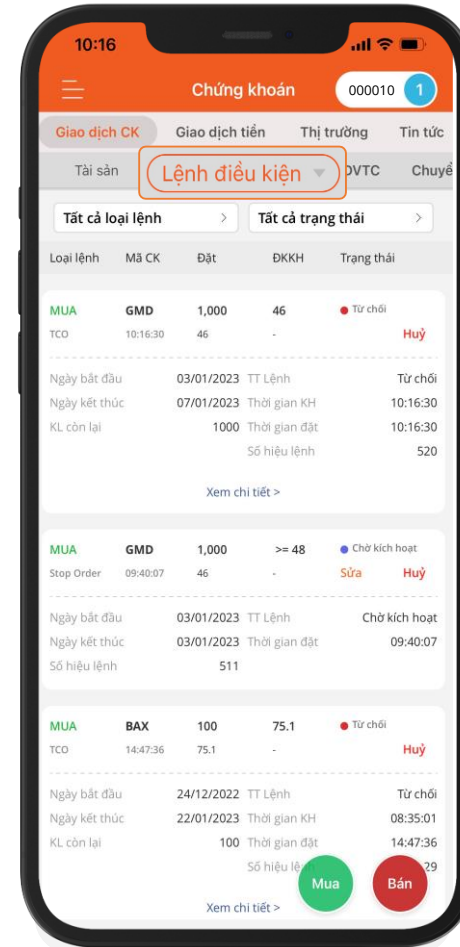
10:16

Chứng khoán

000010 1

Giao dịch CK Giao dịch tiền Thị trường Tin tức

Tài sản Lệnh điều kiện DVTC Chuyể

Tất cả loại lệnh >

Tất cả trạng thái >

| Loại lệnh | Mã CK | Đặt | ĐKKH | Trạng thái |
|---|---|---|---|---|

MUA GMD 1,000 46 Từ chối
TCO 10:16:30 46 - Huỷ

| | | | |
|---|---|---|---|
| Ngày bắt đầu | 03/01/2023 | TT Lệnh | Từ chối |
| Ngày kết thúc | 07/01/2023 | Thời gian KH | 10:16:30 |
| KL còn lại | 1000 | Thời gian đặt | 10:16:30 |
| | | Số hiệu lệnh | 520 |

Xem chi tiết >

MUA GMD 1,000 >= 48 Chờ kích hoạt
Stop Order 09:40:07 46 - Sửa Huỷ

| | | | |
|---|---|---|---|
| Ngày bắt đầu | 03/01/2023 | TT Lệnh | Chờ kích hoạt |
| Ngày kết thúc | 03/01/2023 | Thời gian đặt | 09:40:07 |
| Số hiệu lệnh | 511 | | |

MUA BAX 100 75.1 Từ chối
TCO 14:47:36 75.1 - Huỷ

| | | | |
|---|---|---|---|
| Ngày bắt đầu | 24/12/2022 | TT Lệnh | Từ chối |
| Ngày kết thúc | 22/01/2023 | Thời gian KH | 08:35:01 |
| KL còn lại | 100 | Thời gian đặt | 14:47:36 |
| | | Số hiệu lệ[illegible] | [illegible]29 |

Xem chi tiết >

Mua

Bán